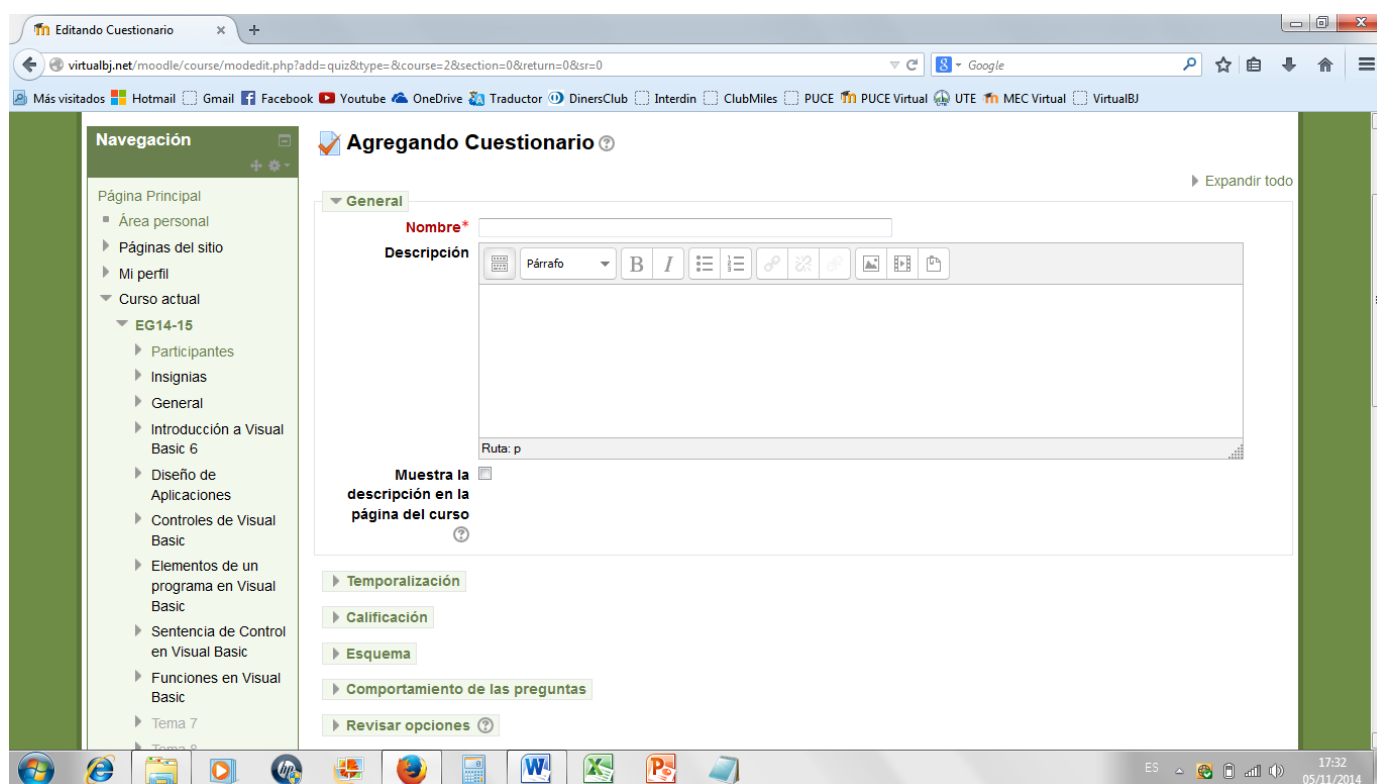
Editando Cuestionario ×  +

virtualbj.net/moodle/course/modedit.php?add=quiz&type=&course=2&section=0&return=0&sr=0

Google

Más visitados  Hotmail  Gmail  Facebook  Youtube  OneDrive  Traductor  DinersClub  Interdin  ClubMiles  PUCE  PUCE Virtual  UTE  MEC Virtual  VirtualBJ

Navegación

Página Principal
Área personal
Páginas del sitio
Mi perfil
Curso actual
EG14-15
Participantes
Insignias
General
Introducción a Visual Basic 6
Diseño de Aplicaciones
Controles de Visual Basic
Elementos de un programa en Visual Basic
Sentencia de Control en Visual Basic
Funciones en Visual Basic
Tema 7
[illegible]

Agregando Cuestionario

Expandir todo

General

Nombre*

Descripción

Párrafo

B I

Ruta: p

Muestra la descripción en la página del curso

Temporalización

Calificación

Esquema

Comportamiento de las preguntas

Revisar opciones

ES

17:32
05/11/2014